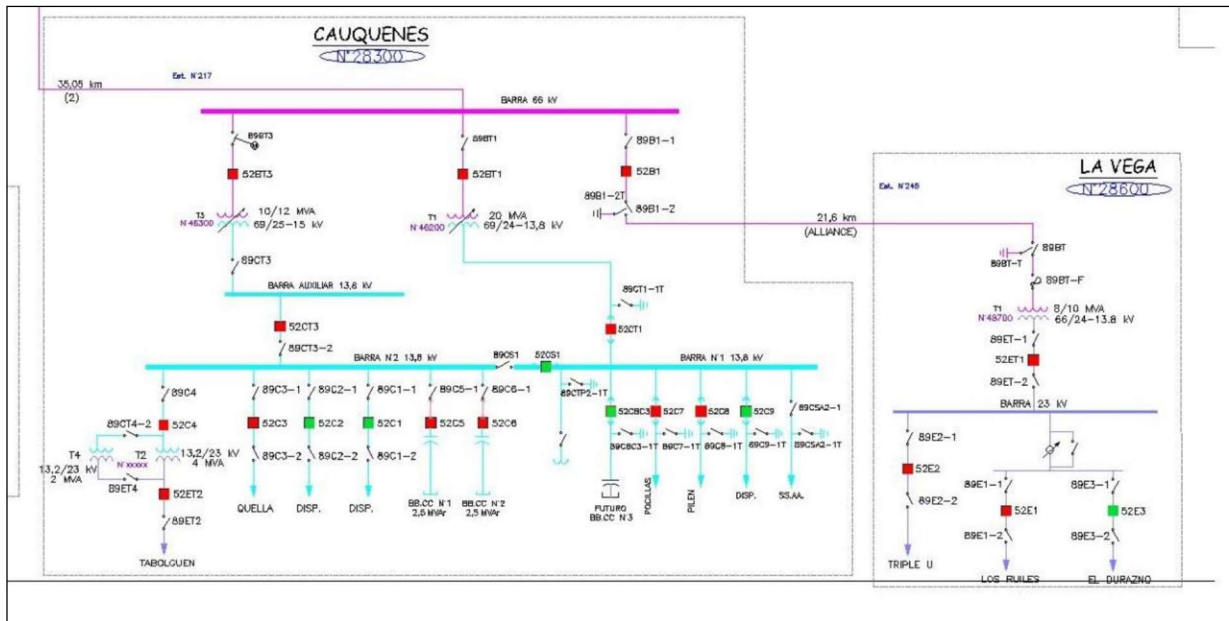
CAUQUENES
N°28300

35,05 km
(2)
Est. N°217

BARRA 66 kV

89BT3
52BT3
T3
N°45300
10/12 MVA
69/25-15 kV
89CT3

89BT1
52BT1
T1
N°46200
20 MVA
69/24-13,8 kV

89B1-1
52B1
89B1-2T
89B1-2

21,6 km
(ALLIANCE)

BARRA AUXILIAR 13,6 kV

52CT3
89CT3-2

89CT1-1T
52CT1

BARRA N°2 13,8 kV
89CS1
52CS1
BARRA N°1 13,8 kV

89C4
89CT4-2
52C4
T4
13,2/23 kV
2 MVA
T2
N°xxxxx
13,2/23 kV
4 MVA
89ET4
52ET2
89ET2
TABOLGUEN

89C3-1
52C3
89C3-2
QUELLA

89C2-1
52C2
89C2-2
DISP.

89C1-1
52C1
89C1-2
DISP.

89C5-1
52C5
BB.CC N°1
2,5 MVAr

89C6-1
52C6
BB.CC N°2
2,5 MVAr

89CTP2-1T
FUTURO
BB.CC N°3

52CBC3
89CBC3-1T

52C7
89C7-1T
POCILLAS

52C8
89C8-1T
PILEN

52C9
89C9-1T
DISP.

89C5A2-1
89C5A2-1T
SS.AA.

LA VEGA
N°28600
Est. N°248

89BT
89BT-T
89BT-F
T1
N°48700
8/10 MVA
66/24-13.8 kV
89ET-1
52ET1
89ET-2

BARRA 23 kV

89E2-1
52E2
89E2-2
TRIPLE U

89E1-1
52E1
89E1-2
LOS RUILES

89E3-1
52E3
89E3-2
EL DURAZNO